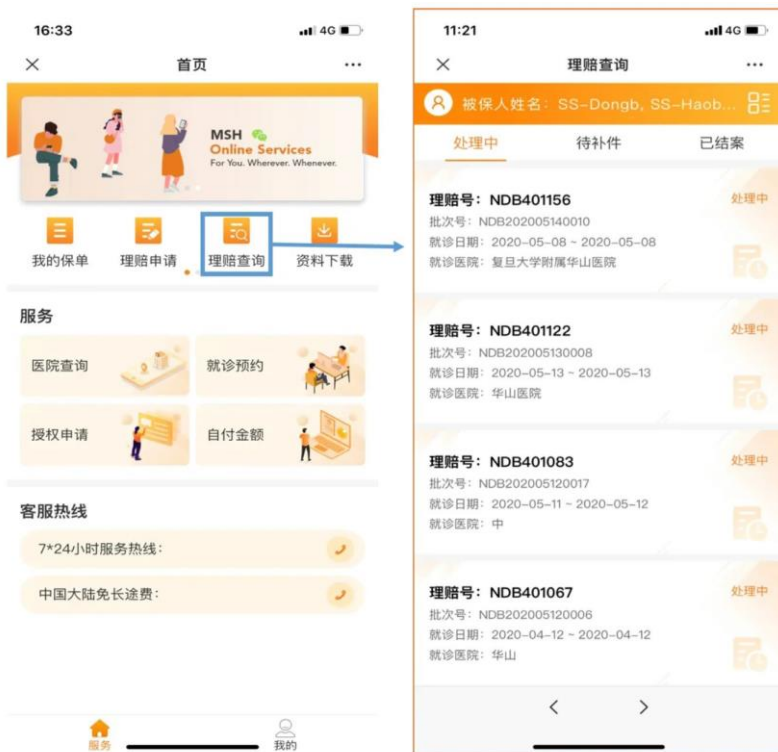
16:33
4G
×
首页
···
MSH
Online Services
For You. Wherever. Whenever.
我的保单
理赔申请
理赔查询
资料下载
服务
医院查询
就诊预约
授权申请
自付金额
客服热线
7*24小时服务热线:
中国大陆免长途费:
服务
我的

11:21
4G
×
理赔查询
···
被保人姓名: SS-Dongb, SS-Haob...
处理中
待补件
已结案
理赔号: NDB401156
处理中
批次号: NDB202005140010
就诊日期: 2020-05-08 ~ 2020-05-08
就诊医院: 复旦大学附属华山医院
理赔号: NDB401122
处理中
批次号: NDB202005130008
就诊日期: 2020-05-13 ~ 2020-05-13
就诊医院: 华山医院
理赔号: NDB401083
处理中
批次号: NDB202005120017
就诊日期: 2020-05-11 ~ 2020-05-12
就诊医院: 中
理赔号: NDB401067
处理中
批次号: NDB202005120006
就诊日期: 2020-04-12 ~ 2020-04-12
就诊医院: 华山
<
>